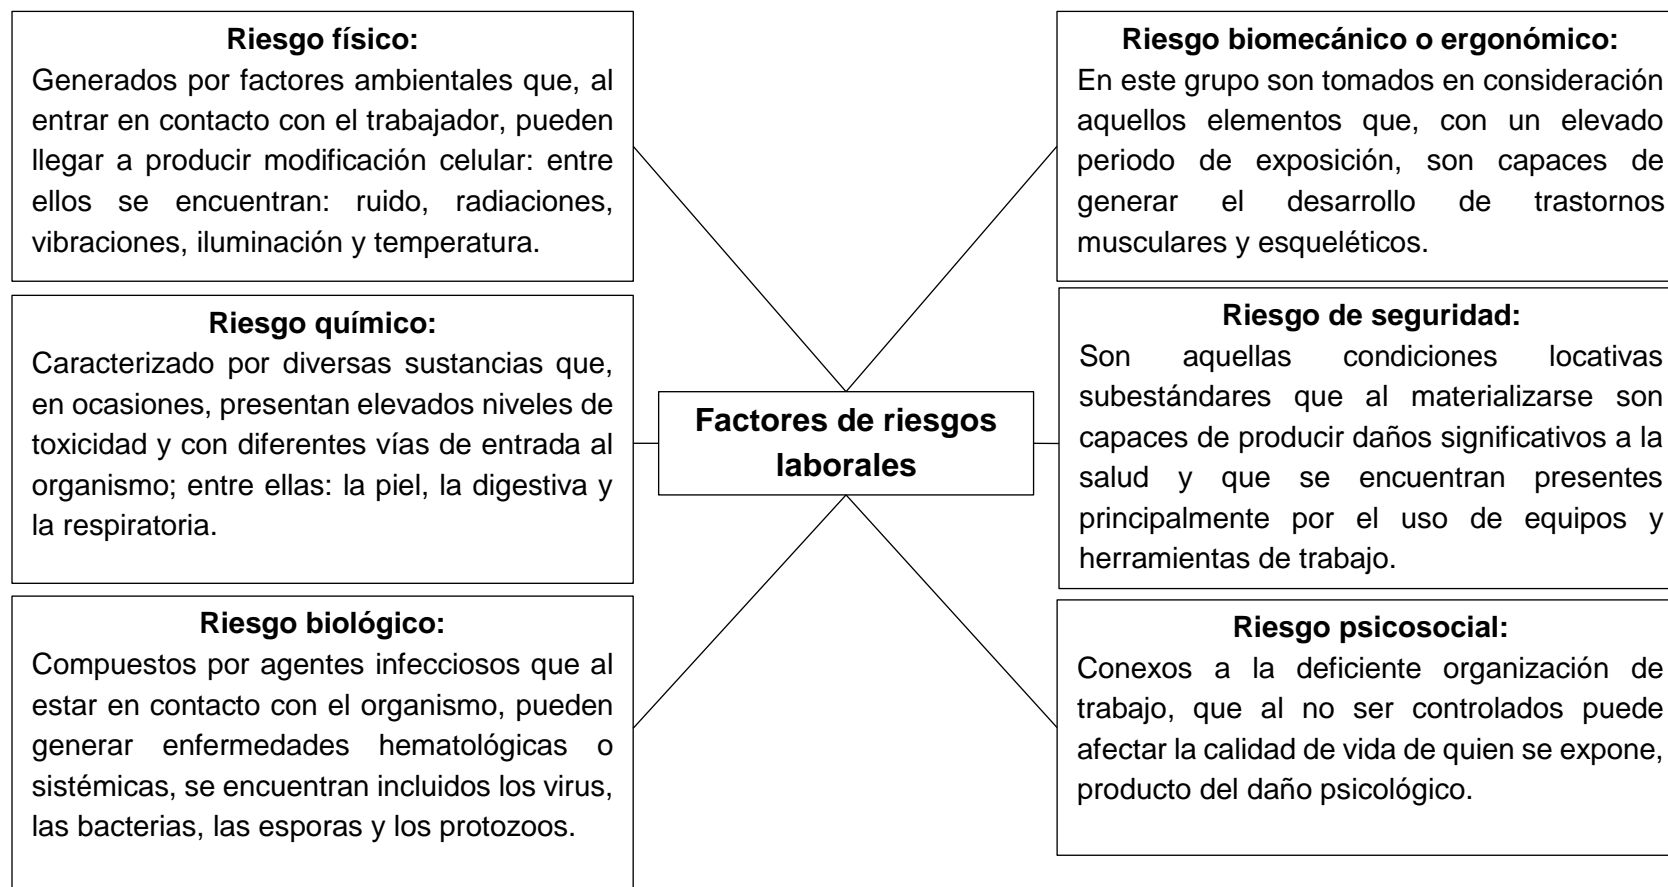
Riesgo físico:
Generados por factores ambientales que, al entrar en contacto con el trabajador, pueden llegar a producir modificación celular: entre ellos se encuentran: ruido, radiaciones, vibraciones, iluminación y temperatura.

Riesgo químico:
Caracterizado por diversas sustancias que, en ocasiones, presentan elevados niveles de toxicidad y con diferentes vías de entrada al organismo; entre ellas: la piel, la digestiva y la respiratoria.

Riesgo biológico:
Compuestos por agentes infecciosos que al estar en contacto con el organismo, pueden generar enfermedades hematológicas o sistémicas, se encuentran incluidos los virus, las bacterias, las esporas y los protozoos.

Factores de riesgos laborales

Riesgo biomecánico o ergonómico:
En este grupo son tomados en consideración aquellos elementos que, con un elevado periodo de exposición, son capaces de generar el desarrollo de trastornos musculares y esqueléticos.

Riesgo de seguridad:
Son aquellas condiciones locativas subestándares que al materializarse son capaces de producir daños significativos a la salud y que se encuentran presentes principalmente por el uso de equipos y herramientas de trabajo.

Riesgo psicosocial:
Conexos a la deficiente organización de trabajo, que al no ser controlados puede afectar la calidad de vida de quien se expone, producto del daño psicológico.